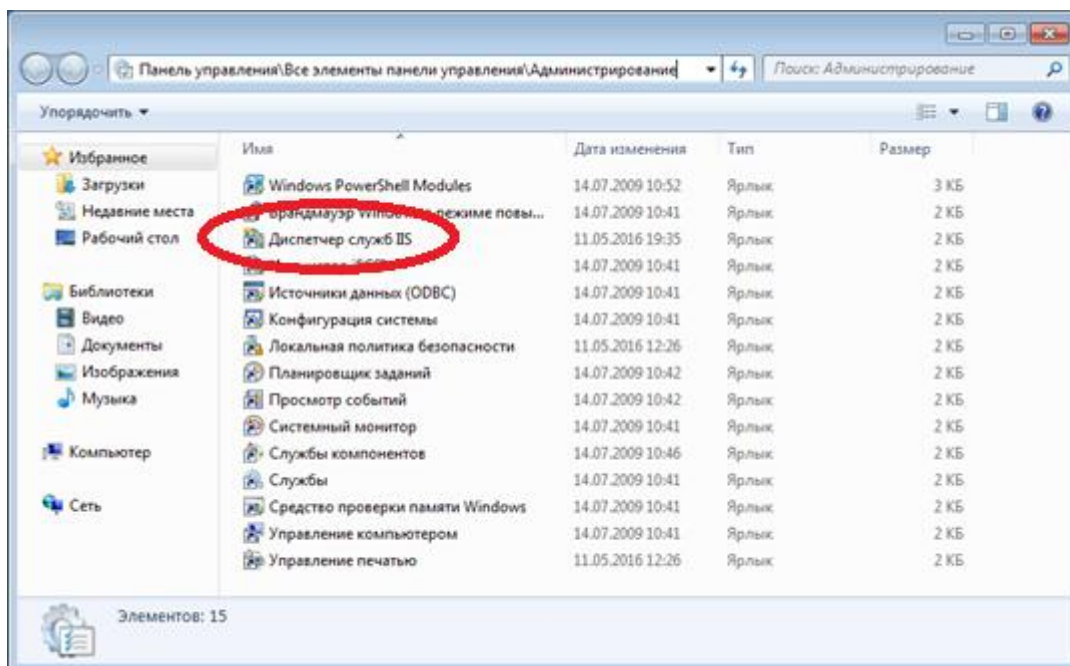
Панель управления\Все элементы панели управления\Администрирование

Поиск: Администрирование

Упорядочить ▾

Избранное
Загрузки
Недавние места
Рабочий стол

Библиотеки
Видео
Документы
Изображения
Музыка

Компьютер

Сеть

| Имя | Дата изменения | Тип | Размер |
|---|---|---|---|
| Windows PowerShell Modules | 14.07.2009 10:52 | Ярлык | 3 КБ |
| Брандмауэр Windo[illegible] режиме повы... | 14.07.2009 10:41 | Ярлык | 2 КБ |
| Диспетчер служб IIS | 11.05.2016 19:35 | Ярлык | 2 КБ |
| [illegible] | 14.07.2009 10:41 | Ярлык | 2 КБ |
| Источники данных (ODBC) | 14.07.2009 10:41 | Ярлык | 2 КБ |
| Конфигурация системы | 14.07.2009 10:41 | Ярлык | 2 КБ |
| Локальная политика безопасности | 11.05.2016 12:26 | Ярлык | 2 КБ |
| Планировщик заданий | 14.07.2009 10:42 | Ярлык | 2 КБ |
| Просмотр событий | 14.07.2009 10:42 | Ярлык | 2 КБ |
| Системный монитор | 14.07.2009 10:41 | Ярлык | 2 КБ |
| Службы компонентов | 14.07.2009 10:46 | Ярлык | 2 КБ |
| Службы | 14.07.2009 10:41 | Ярлык | 2 КБ |
| Средство проверки памяти Windows | 14.07.2009 10:41 | Ярлык | 2 КБ |
| Управление компьютером | 14.07.2009 10:41 | Ярлык | 2 КБ |
| Управление печатью | 11.05.2016 12:26 | Ярлык | 2 КБ |

Элементов: 15